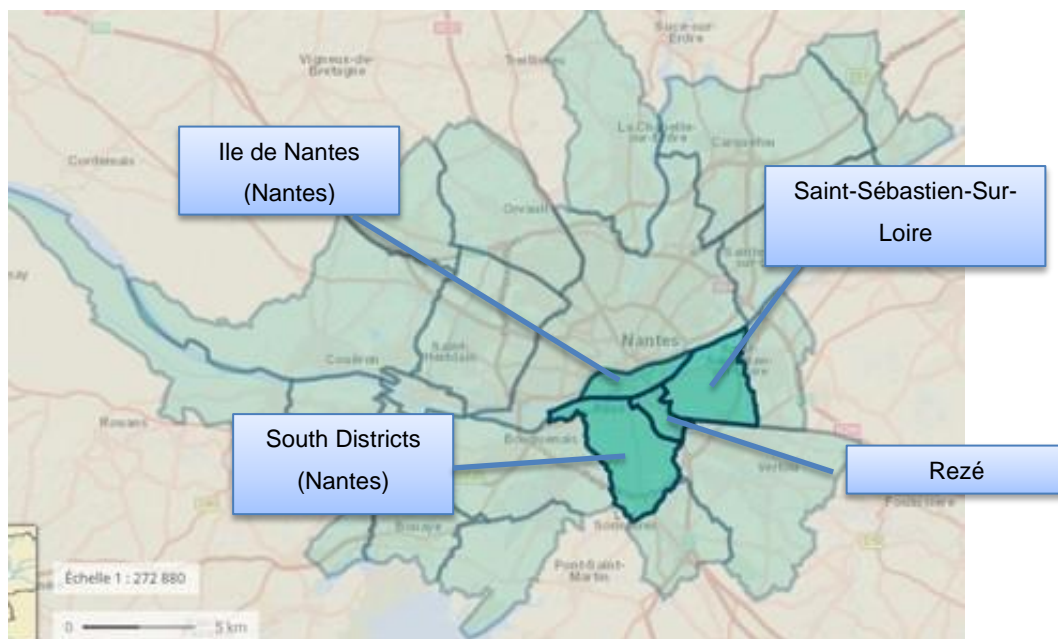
Sucé-sur-Erdre

Vigneux-de-Bretagne

Treillières

La Chapelle-sur-Erdre

Carquefou

Cordemais

Orvault

Ile de Nantes (Nantes)

Saint-Sébastien-Sur-Loire

Nantes

Saint-Herblain

Couëron

Rouans

Bouguenais

South Districts (Nantes)

Rezé

Vertou

Bouaye

Pont-Saint-Martin

Échelle 1 : 272 880

0

5 km